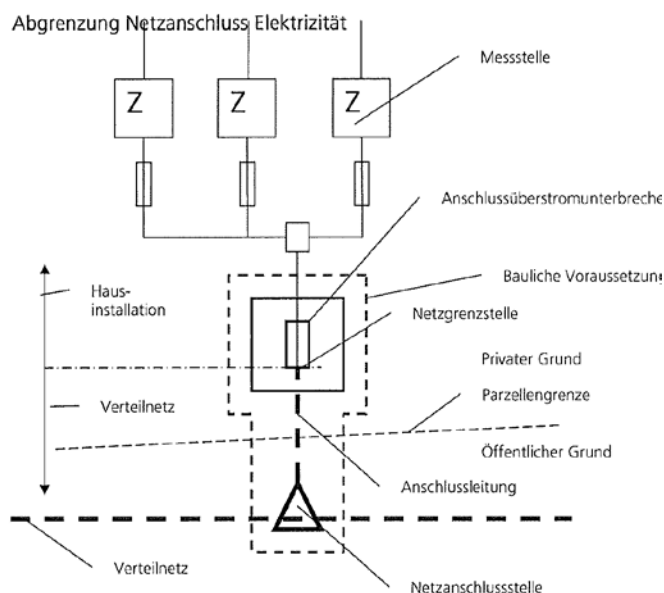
Abgrenzung Netzanschluss Elektrizität

Z

Z

Z

Messstelle

Anschlussüberstromunterbreche

Bauliche Voraussetzung

Hausinstallation

Netzgrenzstelle

Privater Grund

Verteilnetz

Parzellengrenze

Öffentlicher Grund

Anschlussleitung

Verteilnetz

Netzanschlussstelle